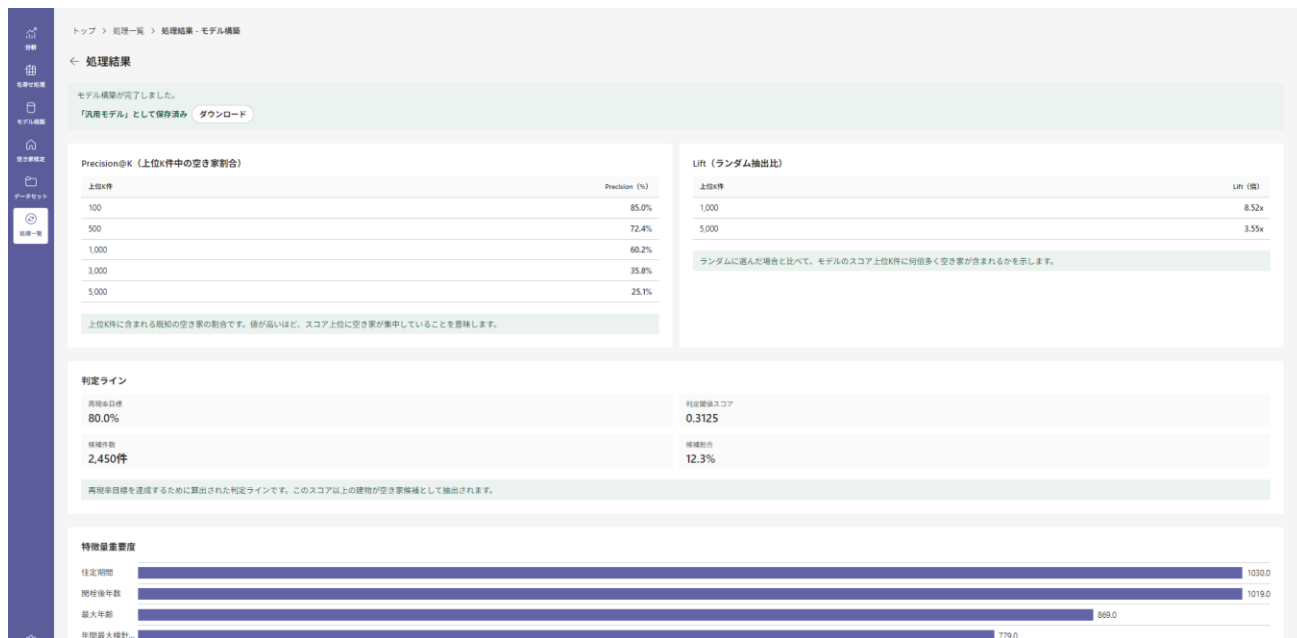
分析
名寄せ処理
モデル構築
空き家推定
データセット
処理一覧

トップ > 処理一覧 > 処理結果 - モデル構築

← 処理結果

モデル構築が完了しました。
「汎用モデル」として保存済み ダウンロード

Precision@K（上位K件中の空き家割合）

| 上位K件 | Precision（%） |
|---|---|
| 100 | 85.0% |
| 500 | 72.4% |
| 1,000 | 60.2% |
| 3,000 | 35.8% |
| 5,000 | 25.1% |

上位K件に含まれる既知の空き家の割合です。値が高いほど、スコア上位に空き家が集中していることを意味します。

Lift（ランダム抽出比）

| 上位K件 | Lift（倍） |
|---|---|
| 1,000 | 8.52x |
| 5,000 | 3.55x |

ランダムに選んだ場合と比べて、モデルのスコア上位K件に何倍多く空き家が含まれるかを示します。

判定ライン

再現率目標
80.0%

判定閾値スコア
0.3125

候補件数
2,450件

候補割合
12.3%

再現率目標を達成するために算出された判定ラインです。このスコア以上の建物が空き家候補として抽出されます。

特徴量重要度

住定期間 1030.0
閉栓後年数 1019.0
最大年齢 869.0
年間最大検針... 779.0